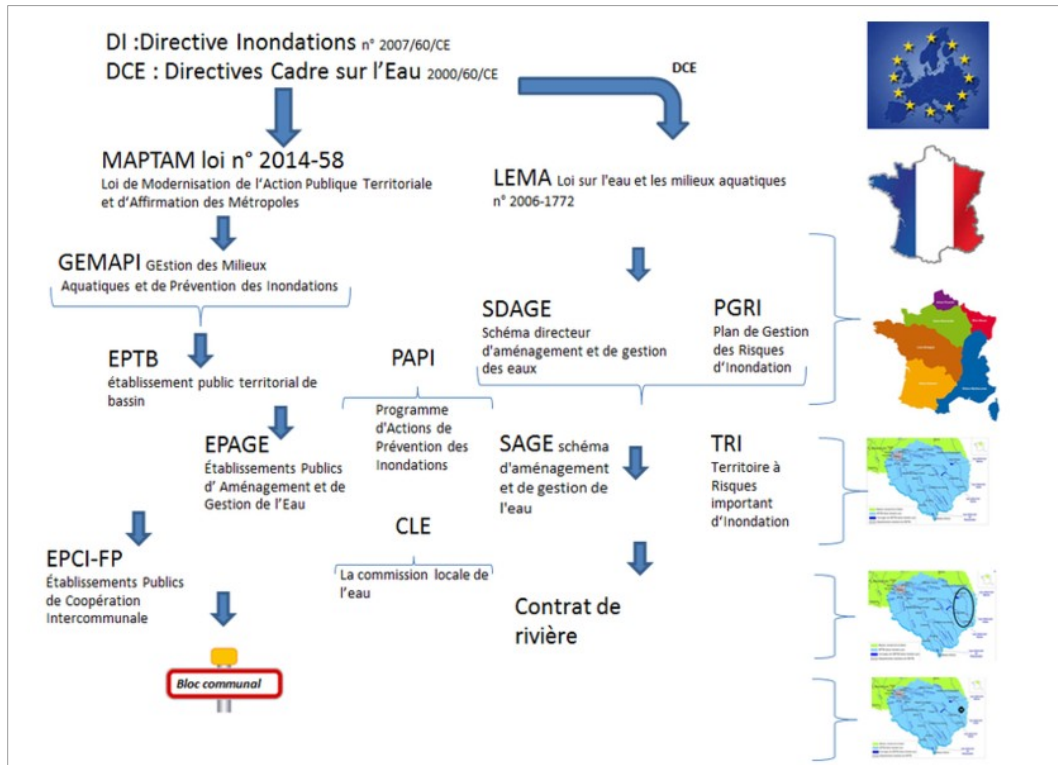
DI :Directive Inondations n° 2007/60/CE
DCE : Directives Cadre sur l'Eau 2000/60/CE

DCE

MAPTAM loi n° 2014-58
Loi de Modernisation de l'Action Publique Territoriale et d'Affirmation des Métropoles

LEMA Loi sur l'eau et les milieux aquatiques n° 2006-1772

GEMAPI GEstion des Milieux Aquatiques et de Prévention des Inondations

SDAGE
Schéma directeur d'aménagement et de gestion des eaux

PGRI
Plan de Gestion des Risques d'Inondation

EPTB
établissement public territorial de bassin

PAPI
Programme d'Actions de Prévention des Inondations

EPAGE
Établissements Publics d' Aménagement et de Gestion de l'Eau

SAGE schéma d'aménagement et de gestion de l'eau

TRI
Territoire à Risques important d'Inondation

CLE
La commission locale de l'eau

EPCI-FP
Établissements Publics de Coopération Intercommunale

Contrat de rivière

Bloc communal